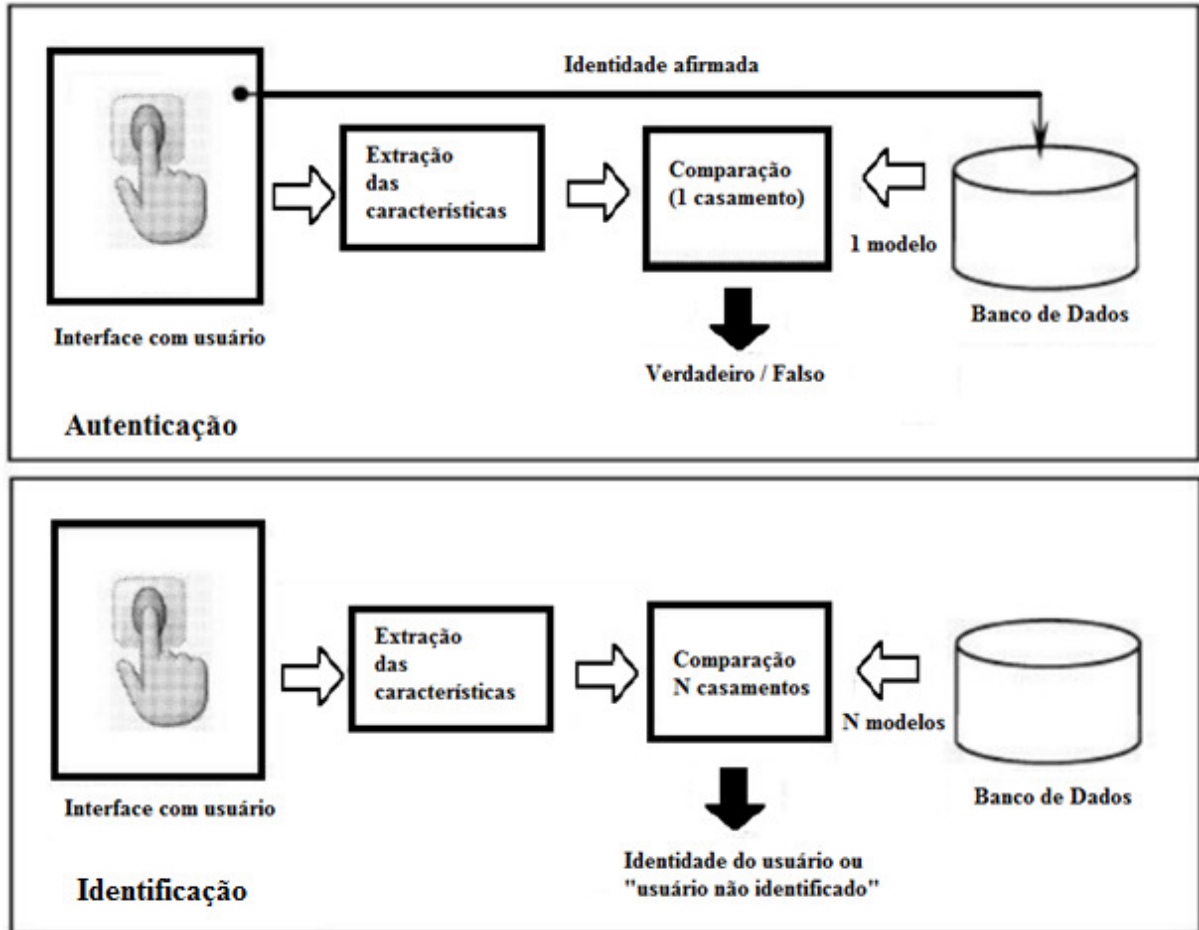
Identidade afirmada

Extração das características

Comparação (1 casamento)

1 modelo

Interface com usuário

Banco de Dados

Verdadeiro / Falso

Autenticação

Extração das características

Comparação N casamentos

N modelos

Interface com usuário

Banco de Dados

Identidade do usuário ou "usuário não identificado"

Identificação